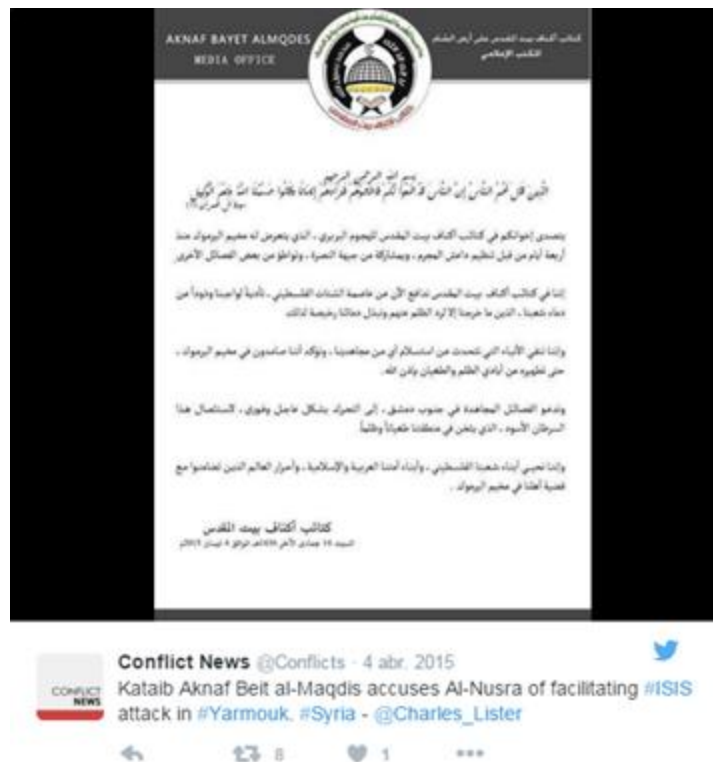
AKNAF BAYET ALMQDES
MEDIA OFFICE

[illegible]

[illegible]

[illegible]

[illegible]

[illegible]

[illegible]

كتائب أكناف بيت المقدس
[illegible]

CONFLICT NEWS

Conflict News @Conflicts · 4 abr. 2015
Kataib Aknaf Beit al-Maqdis accuses Al-Nusra of facilitating #ISIS attack in #Yarmouk, #Syria - @Charles_Lister

8 1